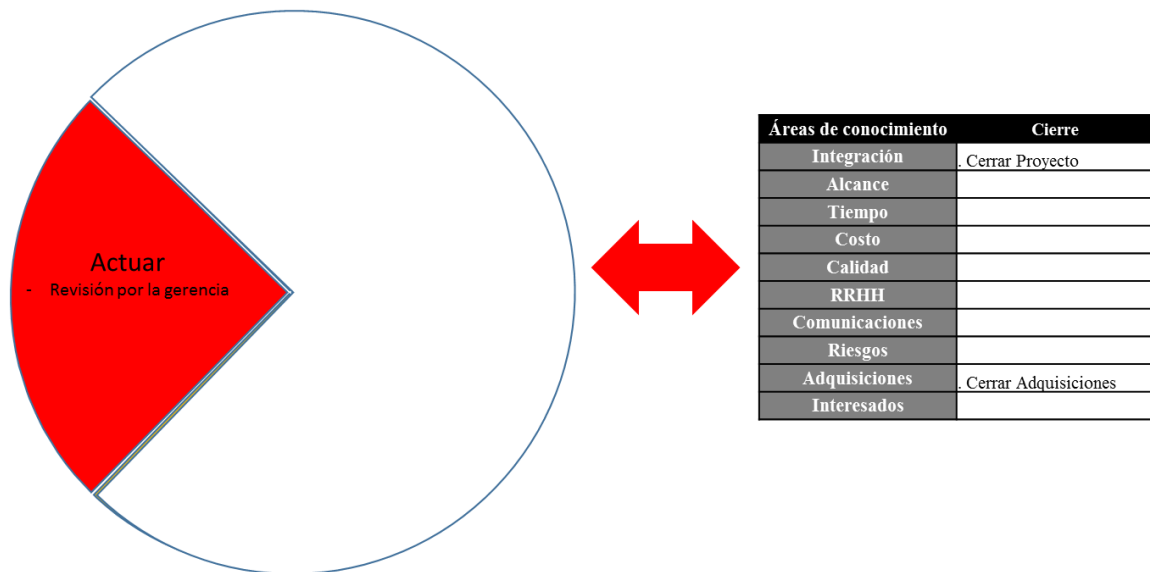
Actuar
- Revisión por la gerencia

| Áreas de conocimiento | Cierre |
|---|---|
| Integración | . Cerrar Proyecto |
| Alcance | |
| Tiempo | |
| Costo | |
| Calidad | |
| RRHH | |
| Comunicaciones | |
| Riesgos | |
| Adquisiciones | . Cerrar Adquisiciones |
| Interesados | |